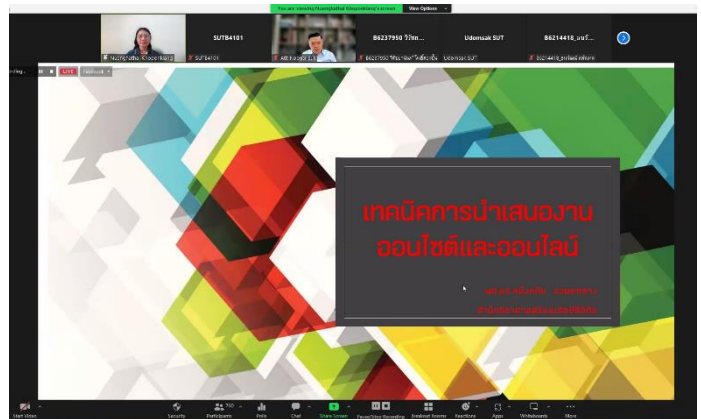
You are viewing Nuanphathai Khopolaklang's screen View Options

SUTB4101

B6237950 วิไรพ...

Udomsak SUT

B6214418_ธนวัฒน์...

Nuanphathai Khopolaklang

SUTB4101

Udomsak SUT

LIVE

Facebook

เทคนิคการนำเสนองาน
ออนไซต์และออนไลน์

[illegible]

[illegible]

Start Video

Security

Participants 160

Polls

Chat

Share Screen

Pause/Stop Recording

Breakout Rooms

Reactions

Apps

Whiteboards

More